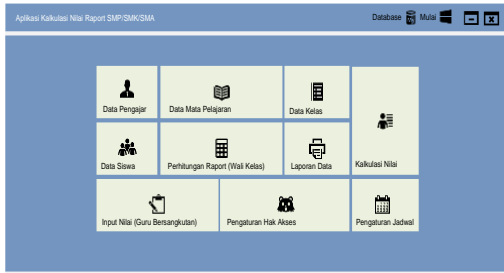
Aplikasi Kalkulasi Nilai Raport SMP/SMK/SMA

Database Mulai

Data Pengajar

Data Mata Pelajaran

Data Kelas

Kalkulasi Nilai

Data Siswa

Perhitungan Raport (Wali Kelas)

Laporan Data

Input Nilai (Guru Bersangkutan)

Pengaturan Hak Akses

Pengaturan Jadwal